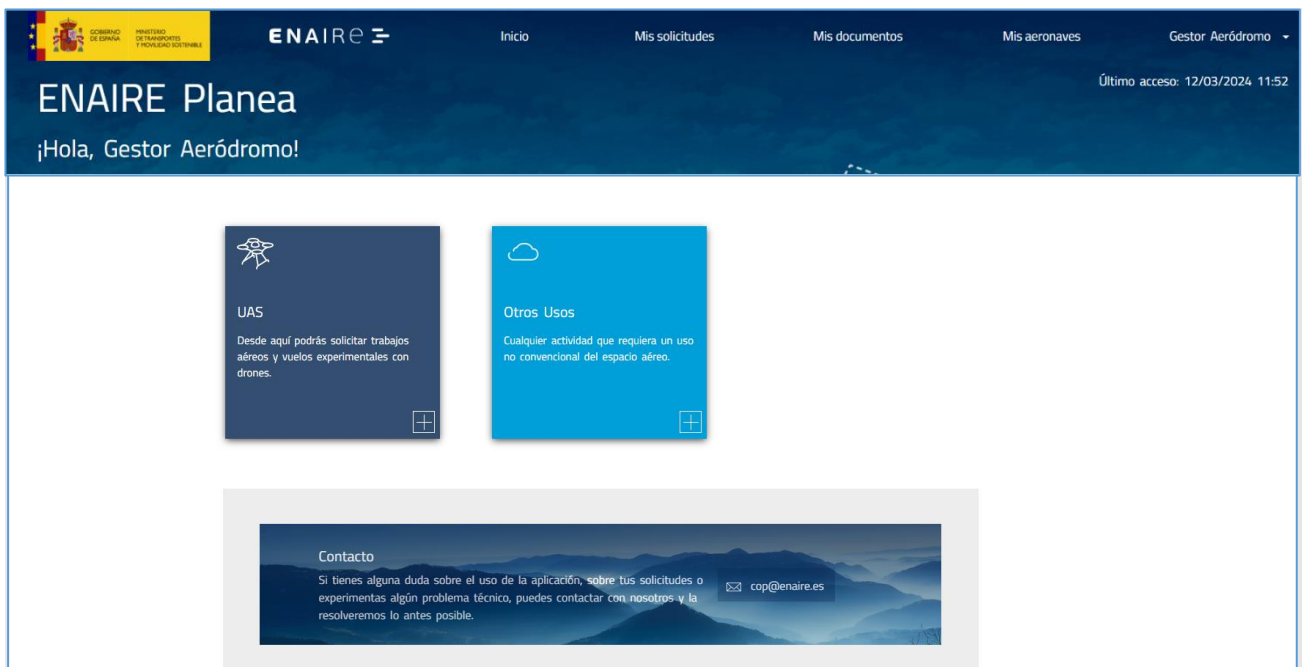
GOBIERNO DE ESPAÑA MINISTERIO DE TRANSPORTES Y MOVILIDAD SOSTENIBLE

ENAIRE

Inicio Mis solicitudes Mis documentos Mis aeronaves Gestor Aeródromo

Último acceso: 12/03/2024 11:52

ENAIRE Planea

¡Hola, Gestor Aeródromo!

UAS

Desde aquí podrás solicitar trabajos aéreos y vuelos experimentales con drones.

Otros Usos

Cualquier actividad que requiera un uso no convencional del espacio aéreo.

Contacto

Si tienes alguna duda sobre el uso de la aplicación, sobre tus solicitudes o experimentas algún problema técnico, puedes contactar con nosotros y la resolveremos lo antes posible.

cop@enaire.es